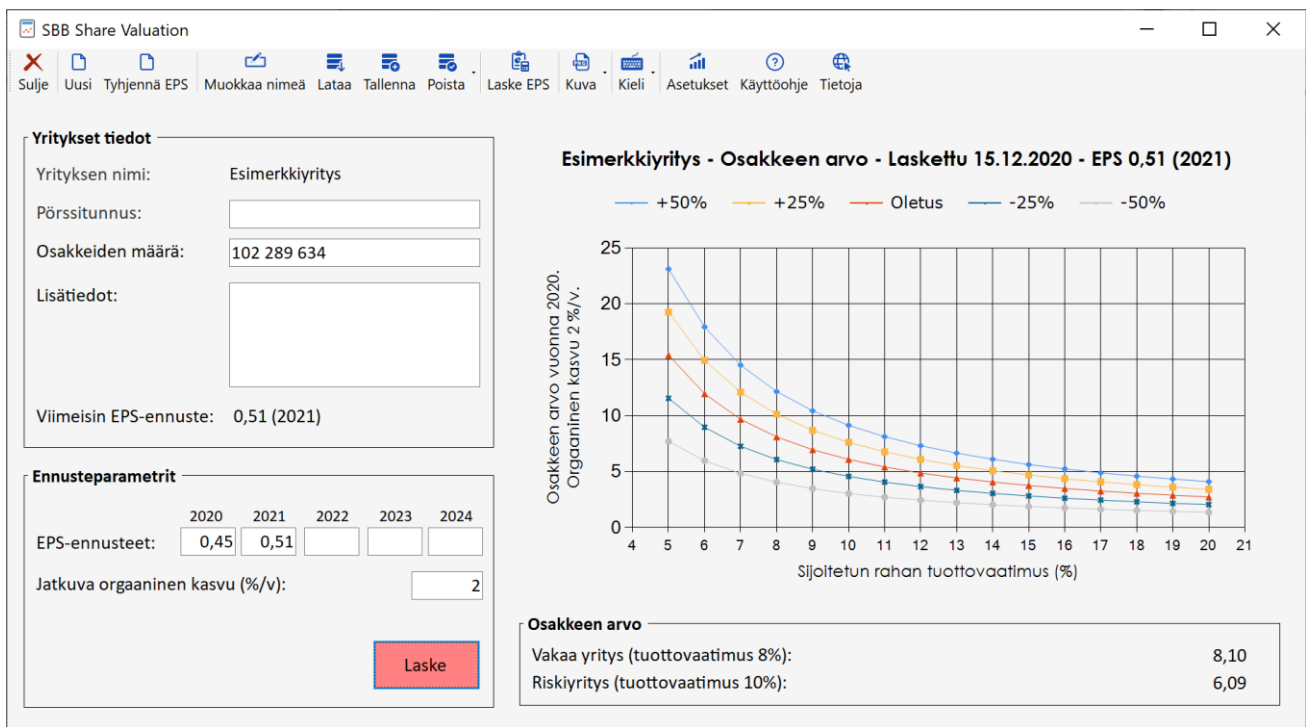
SBB Share Valuation

Sulje Uusi Tyhjennä EPS Muokkaa nimeä Lataa Tallenna Poista Laske EPS Kuva Kieli Asetukset Käyttöohje Tietoja

Yritykset tiedot

Yrityksen nimi: Esimerkkiyritys

Pörssitunnus:

Osakkeiden määrä: 102 289 634

Lisätiedot:

Viimeisin EPS-ennuste: 0,51 (2021)

Ennusteparametrit

| | 2020 | 2021 | 2022 | 2023 | 2024 |
|---|---|---|---|---|---|
| EPS-ennusteet: | 0,45 | 0,51 | | | |

Jatkuva orgaaninen kasvu (%/v): 2

Laske

Esimerkkiyritys - Osakkeen arvo - Laskettu 15.12.2020 - EPS 0,51 (2021)

+50% +25% Oletus -25% -50%

Osakkeen arvo vuonna 2020. Orgaaninen kasvu 2 %/v.

25 20 15 10 5 0

4 5 6 7 8 9 10 11 12 13 14 15 16 17 18 19 20 21

Sijoitetun rahan tuottovaatimus (%)

Osakkeen arvo

Vakaa yritys (tuottovaatimus 8%): 8,10

Riskiyritys (tuottovaatimus 10%): 6,09